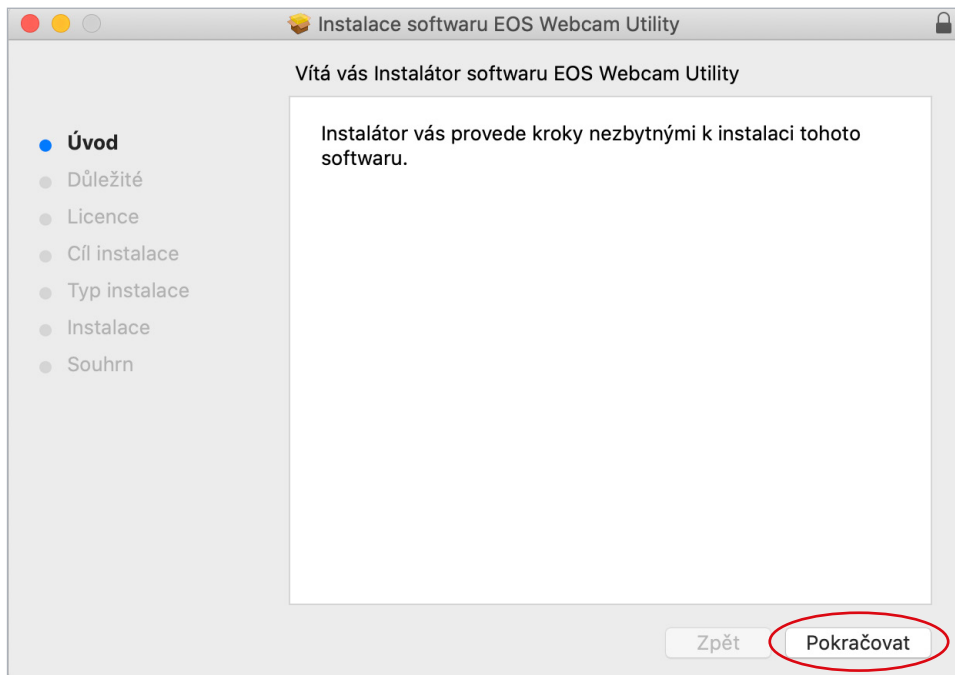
Instalace softwaru EOS Webcam Utility

Vítá vás Instalátor softwaru EOS Webcam Utility

Úvod
Důležité
Licence
Cíl instalace
Typ instalace
Instalace
Souhrn

Instalátor vás provede kroky nezbytnými k instalaci tohoto softwaru.

Zpět
Pokračovat